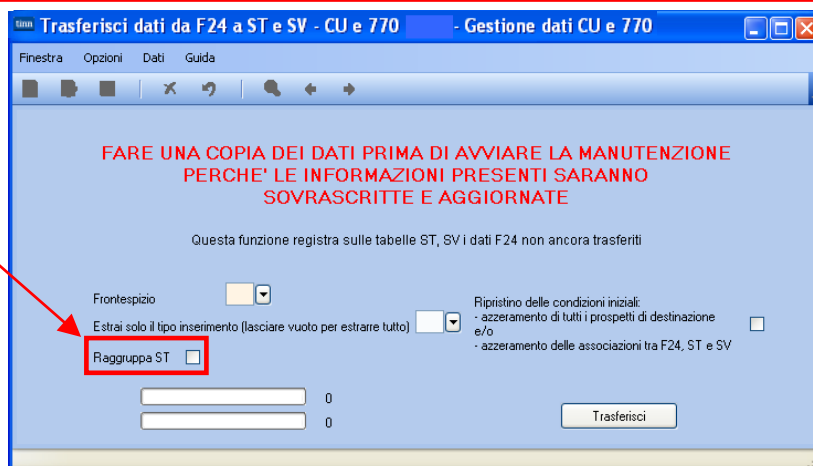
tinn Trasferisci dati da F24 a ST e SV - CU e 770 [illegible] - Gestione dati CU e 770

Finestra Opzioni Dati Guida

FARE UNA COPIA DEI DATI PRIMA DI AVVIARE LA MANUTENZIONE PERCHE' LE INFORMAZIONI PRESENTI SARANNO SOVRASCRITTE E AGGIORNATE

Questa funzione registra sulle tabelle ST, SV i dati F24 non ancora trasferiti

Frontespizio

Estrai solo il tipo inserimento (lasciare vuoto per estrarre tutto)

Raggruppa ST

Ripristino delle condizioni iniziali:
- azzeramento di tutti i prospetti di destinazione e/o
- azzeramento delle associazioni tra F24, ST e SV

0

0

Trasferisci